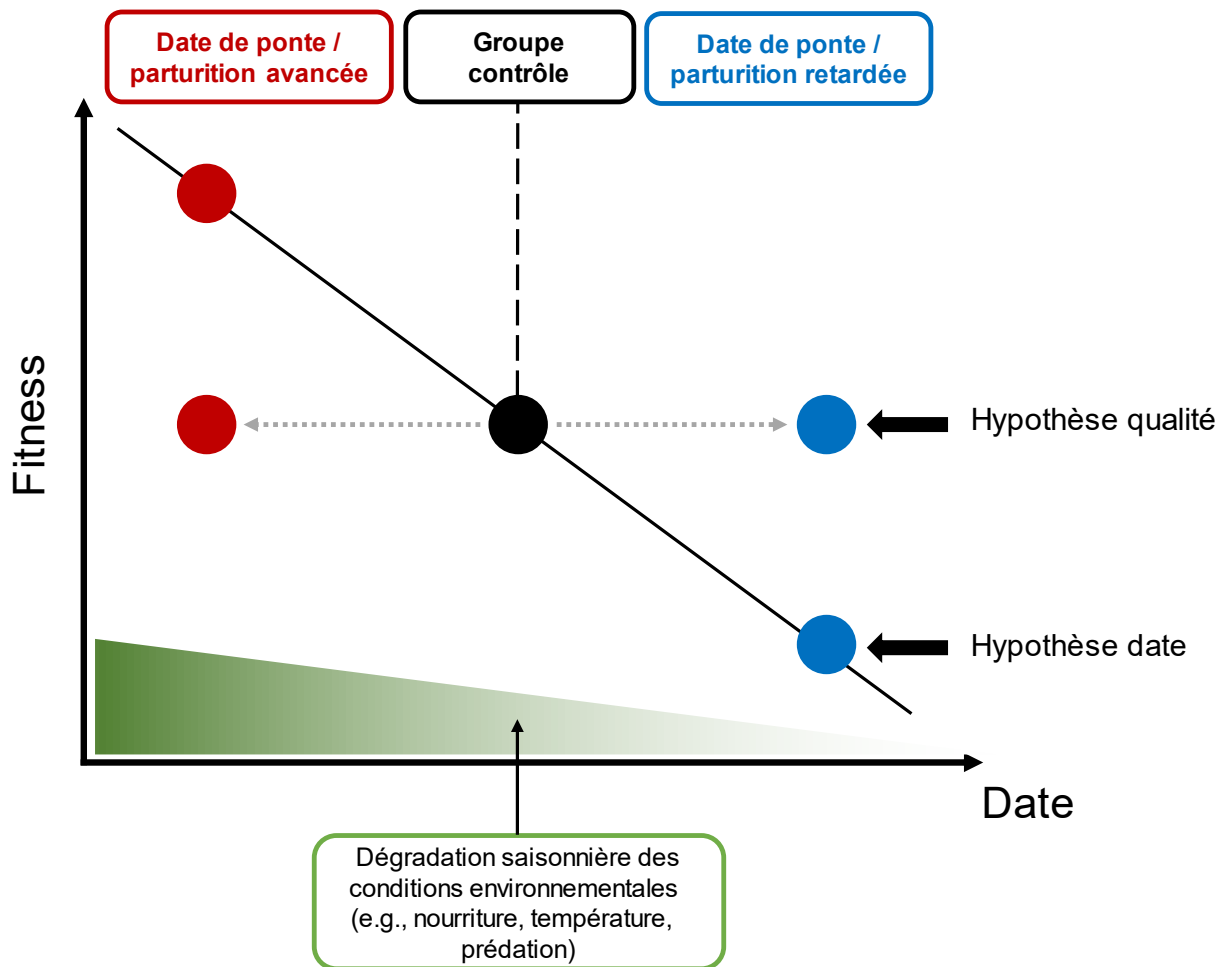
Date de ponte / parturition avancée

Groupe contrôle

Date de ponte / parturition retardée

Fitness

Hypothèse qualité

Hypothèse date

Date

Dégradation saisonnière des conditions environnementales (e.g., nourriture, température, prédation)